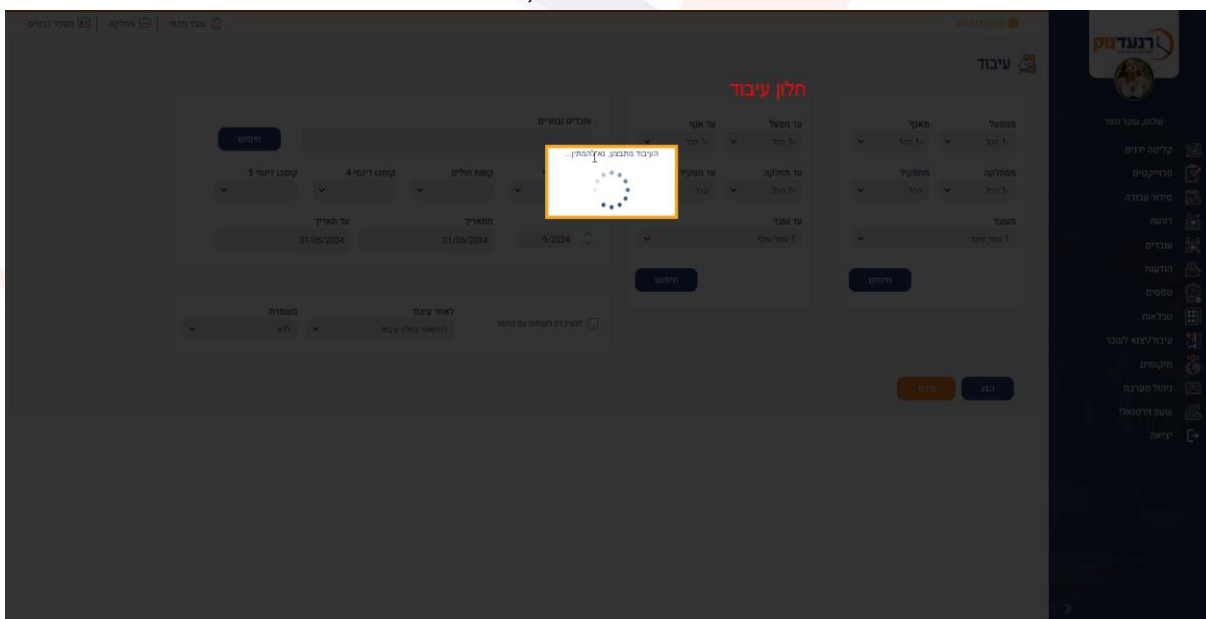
רגעדפק

שלום, עובד טסט
קליטה ידנית
פרויקטים
סידור עבודה
דוחות
עובדים
הודעות
טפסים
טבלאות
עיבוד/יצוא לשכר
תיקונים
ניהול מערכת
שעון וירטואלי
יציאה

עיבוד

חלון עיבוד

העיבוד מתבצע, נא להמתין...

מספר נבחרים | מחלקה | עובד נבחר

ממפעל
1- הכל
ממחלקה
1- הכל
מעובד
1 עובד טסט
חיפוש

מאגף
1- הכל
מתפקיד
הכל

עד מפעל
1- הכל
עד מחלקה
1- הכל
עד עובד
1 עובד טסט
חיפוש

עד אגף
1- הכל
עד תפקיד
הכל

עובדים נבחרים
חיפוש

קופת חולים
קומבו דינמי 4
קומבו דינמי 5

5/2024
מתאריך
01/05/2024
עד תאריך
31/05/2024

להציג רק רשומות עם הריגה
לאחר עיבוד
להישאר בחלון עיבוד
משמרת
ללא

עיבוד
הצג